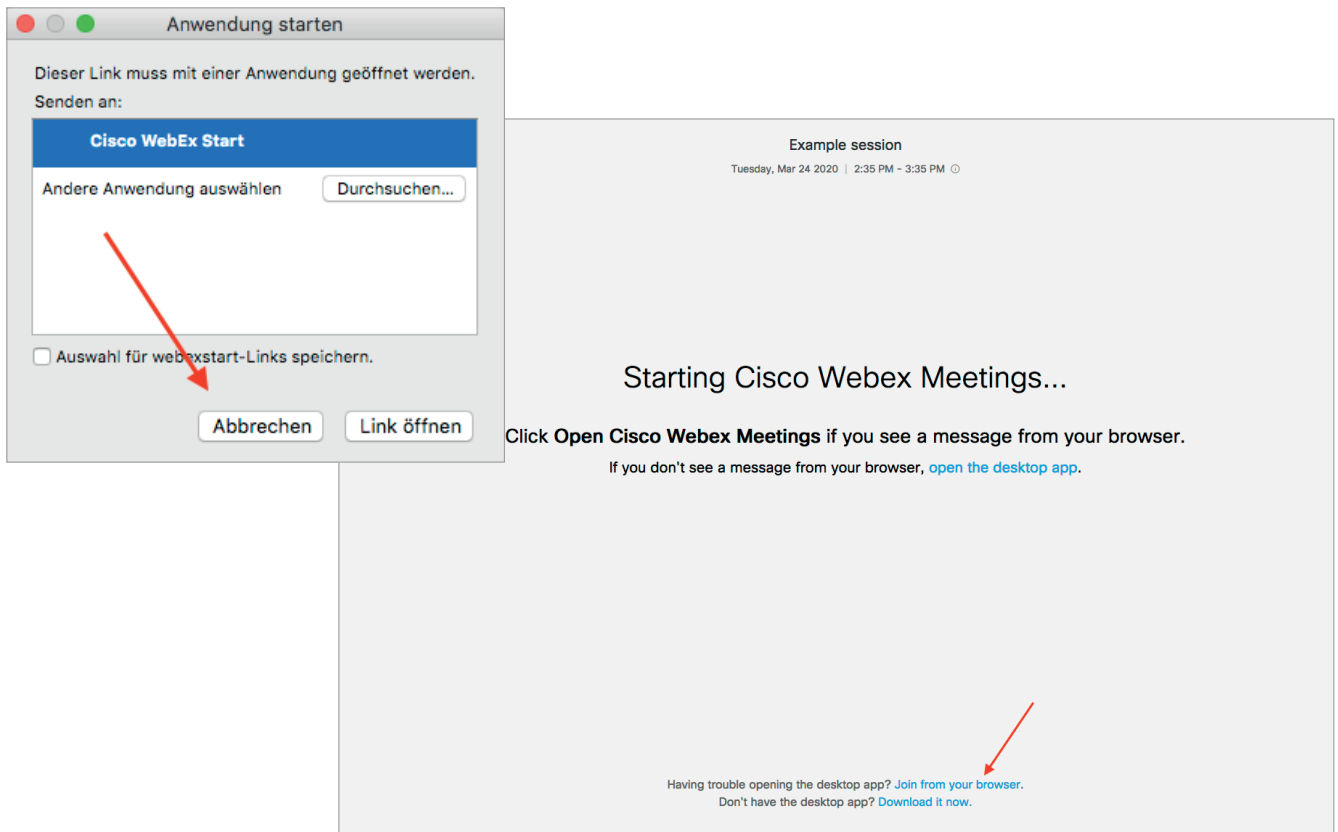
Anwendung starten

Dieser Link muss mit einer Anwendung geöffnet werden.
Senden an:

Cisco WebEx Start

Andere Anwendung auswählen Durchsuchen...

Auswahl für webexstart-Links speichern.

Abbrechen Link öffnen

Example session
Tuesday, Mar 24 2020 | 2:35 PM - 3:35 PM

Starting Cisco Webex Meetings...

Click **Open Cisco Webex Meetings** if you see a message from your browser.

If you don't see a message from your browser, open the desktop app.

Having trouble opening the desktop app? Join from your browser.
Don't have the desktop app? Download it now.